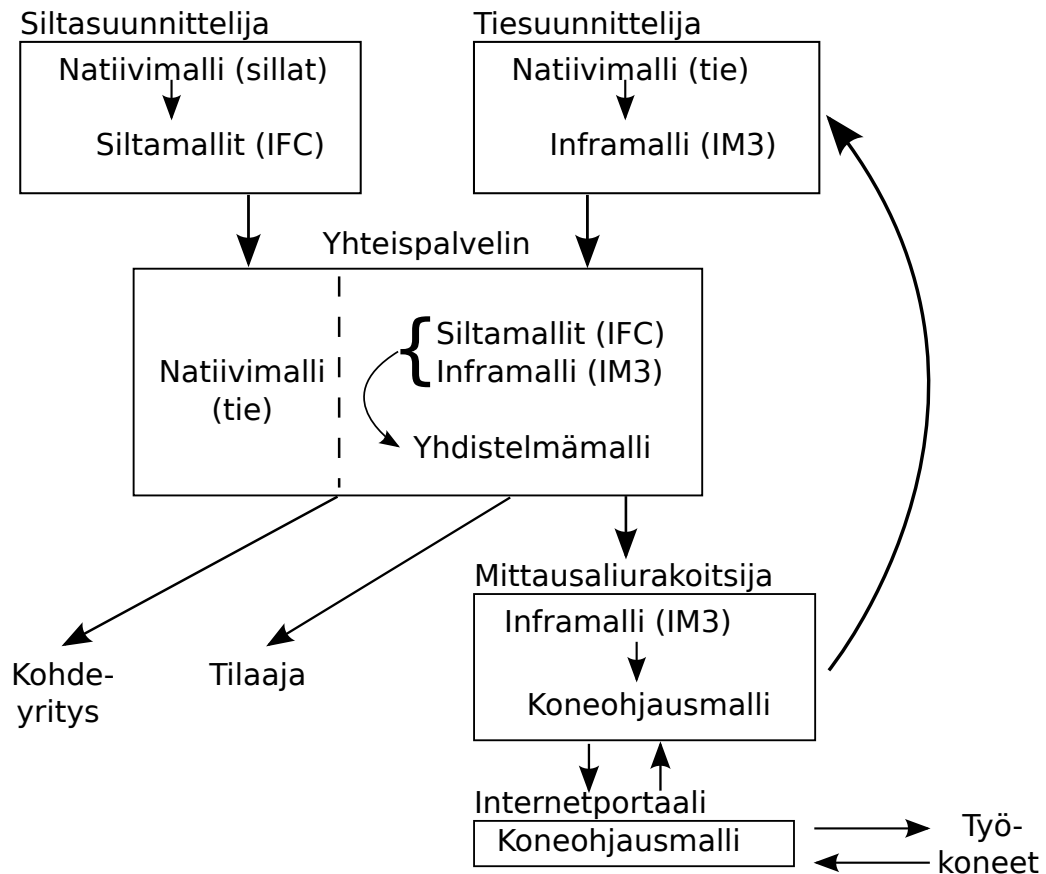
Siltasuunnittelija

Natiivimalli (sillat)

Siltamallit (IFC)

Tiesuunnittelija

Natiivimalli (tie)

Inframalli (IM3)

Yhteispalvelin

Natiivimalli (tie)

Siltamallit (IFC)
Inframalli (IM3)

Yhdistelmämalli

Mittausaliurakoitsija

Inframalli (IM3)

Koneohjausmalli

Kohdeyritys

Tilaaja

Internetportaali

Koneohjausmalli

Työkoneet